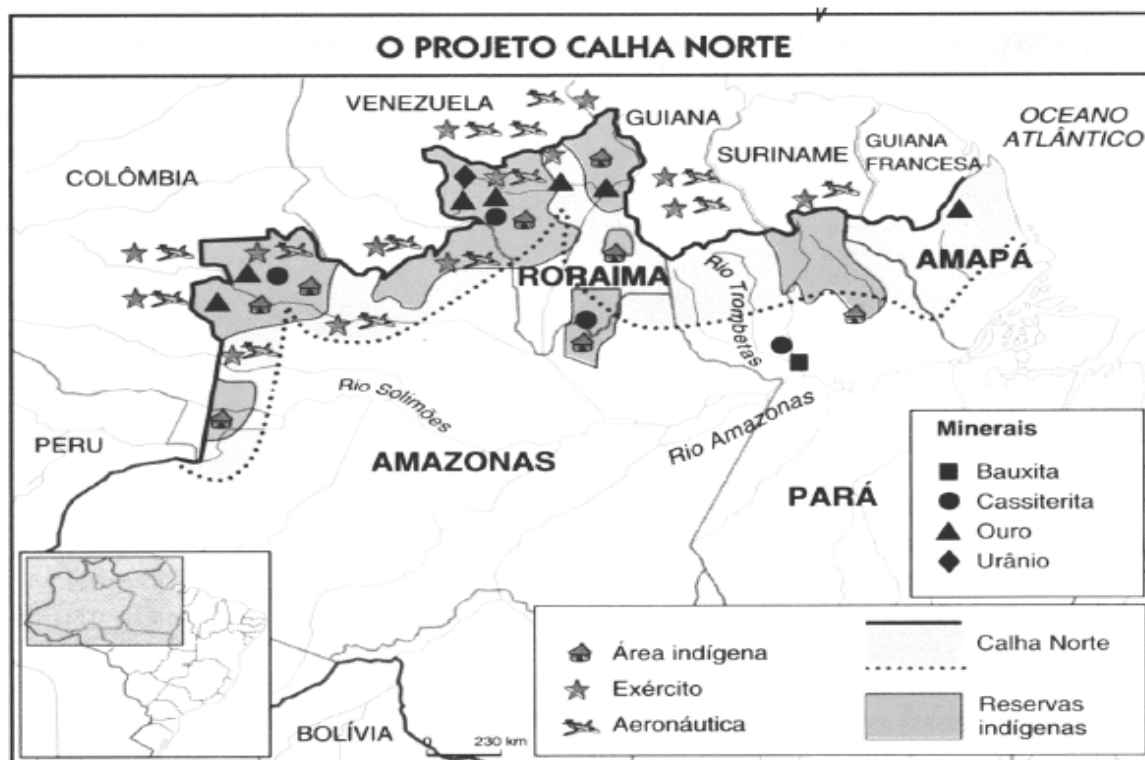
O PROJETO CALHA NORTE

VENEZUELA
GUIANA
SURINAME
GUIANA FRANCESA
OCEANO ATLÂNTICO
COLÔMBIA
RORAIMA
AMAPÁ
Rio Trombetas
Rio Solimões
Rio Amazonas
PERU
AMAZONAS
PARÁ
BOLÍVIA
0
230 km

Minerais
Bauxita
Cassiterita
Ouro
Urânio

Área indígena
Exército
Aeronáutica
Calha Norte
Reservas indígenas